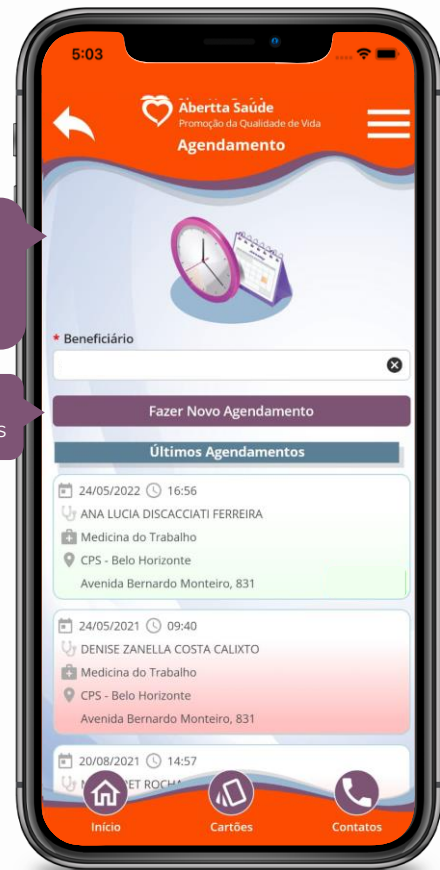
5:03

Abertta Saúde
Promoção da Qualidade de Vida
Agendamento

* Beneficiário

s

Fazer Novo Agendamento

Últimos Agendamentos

24/05/2022 16:56
ANA LUCIA DISCACCIATI FERREIRA
Medicina do Trabalho
CPS - Belo Horizonte
Avenida Bernardo Monteiro, 831

24/05/2021 09:40
DENISE ZANELLA COSTA CALIXTO
Medicina do Trabalho
CPS - Belo Horizonte
Avenida Bernardo Monteiro, 831

20/08/2021 14:57
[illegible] ROCHA

Início
Cartões
Contatos